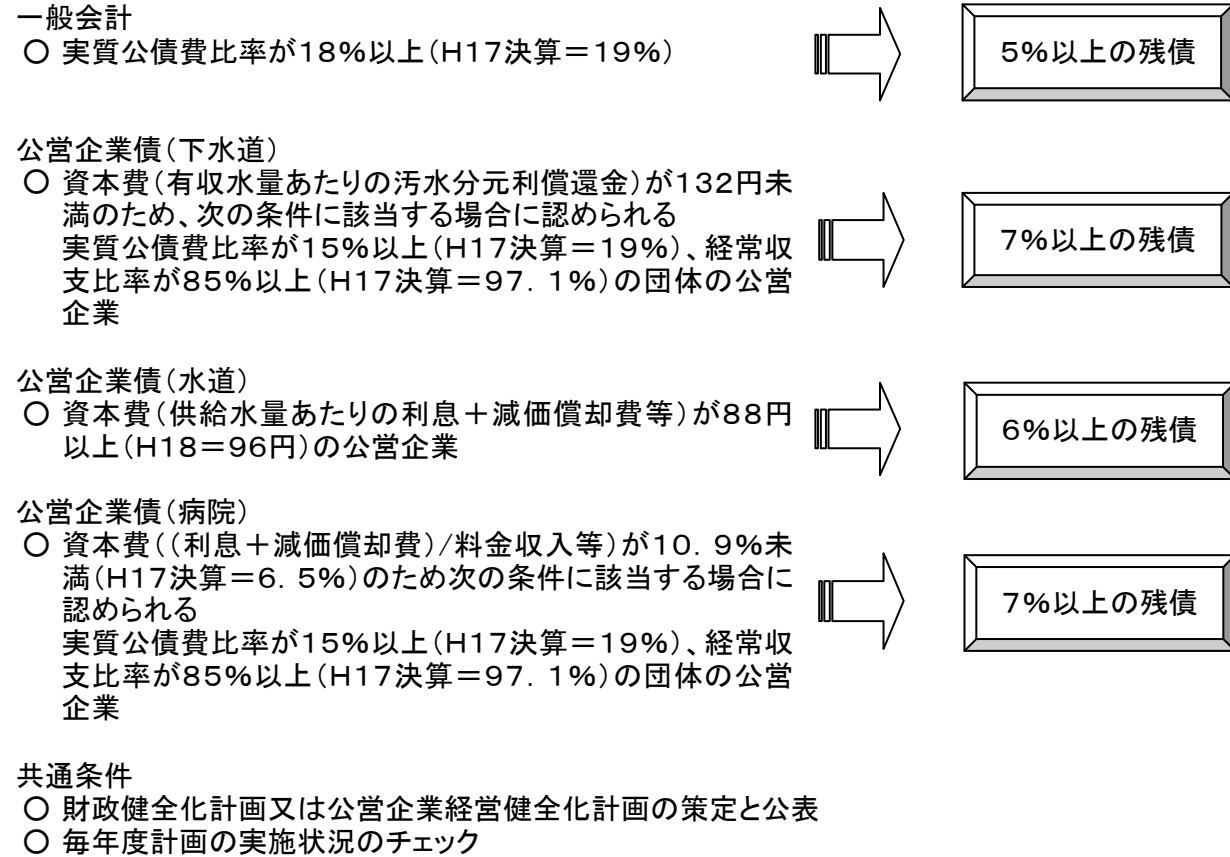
一般会計
○ 実質公債費比率が18%以上(H17決算=19%)

5%以上の残債

公営企業債(下水道)
○ 資本費(有収水量あたりの汚水分元利償還金)が132円未満のため、次の条件に該当する場合に認められる
実質公債費比率が15%以上(H17決算=19%)、経常収支比率が85%以上(H17決算=97. 1%)の団体の公営企業

7%以上の残債

公営企業債(水道)
○ 資本費(供給水量あたりの利息+減価償却費等)が88円以上(H18=96円)の公営企業

6%以上の残債

公営企業債(病院)
○ 資本費((利息+減価償却費)/料金収入等)が10. 9%未満(H17決算=6. 5%)のため次の条件に該当する場合に認められる
実質公債費比率が15%以上(H17決算=19%)、経常収支比率が85%以上(H17決算=97. 1%)の団体の公営企業

7%以上の残債

共通条件
○ 財政健全化計画又は公営企業経営健全化計画の策定と公表
○ 毎年度計画の実施状況のチェック